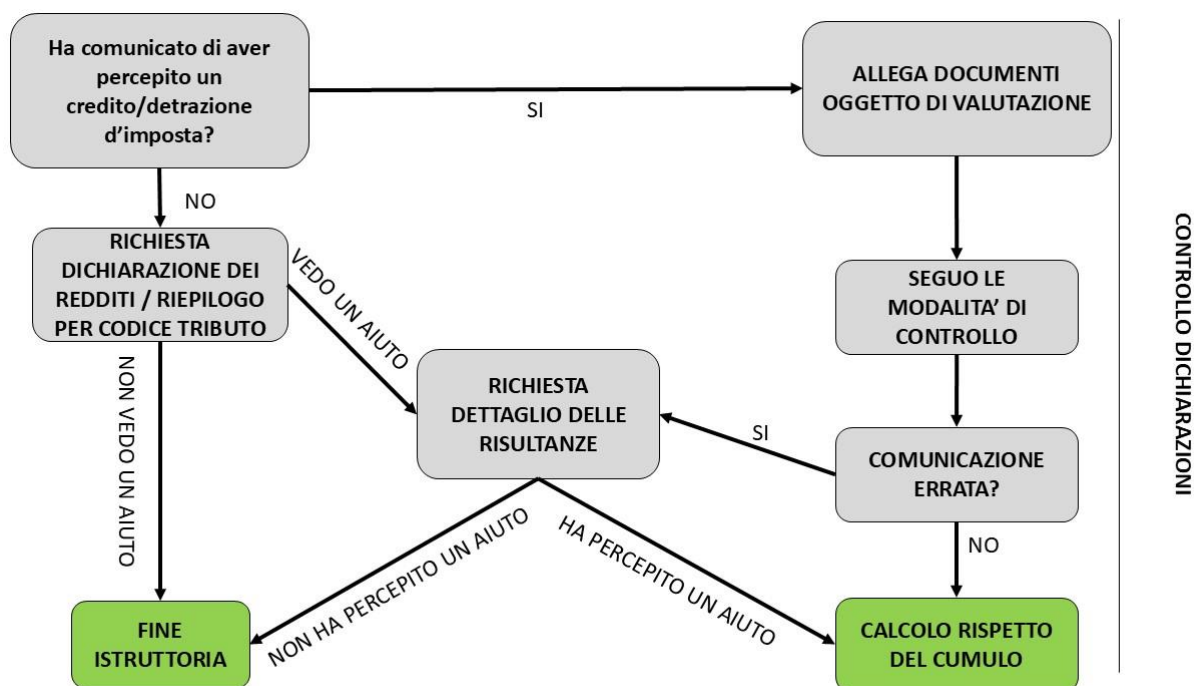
Ha comunicato di aver percepito un credito/detrazione d'imposta?

SI

ALLEGA DOCUMENTI OGGETTO DI VALUTAZIONE

NO

RICHIESTA DICHIARAZIONE DEI REDDITI / RIEPILOGO PER CODICE TRIBUTO

VEDO UN AIUTO

SEGUO LE MODALITA' DI CONTROLLO

NON VEDO UN AIUTO

RICHIESTA DETTAGLIO DELLE RISULTANZE

SI

COMUNICAZIONE ERRATA?

NO

NON HA PERCEPITO UN AIUTO

HA PERCEPITO UN AIUTO

FINE ISTRUTTORIA

CALCOLO RISPETTO DEL CUMULO

CONTROLLO DICHIARAZIONI